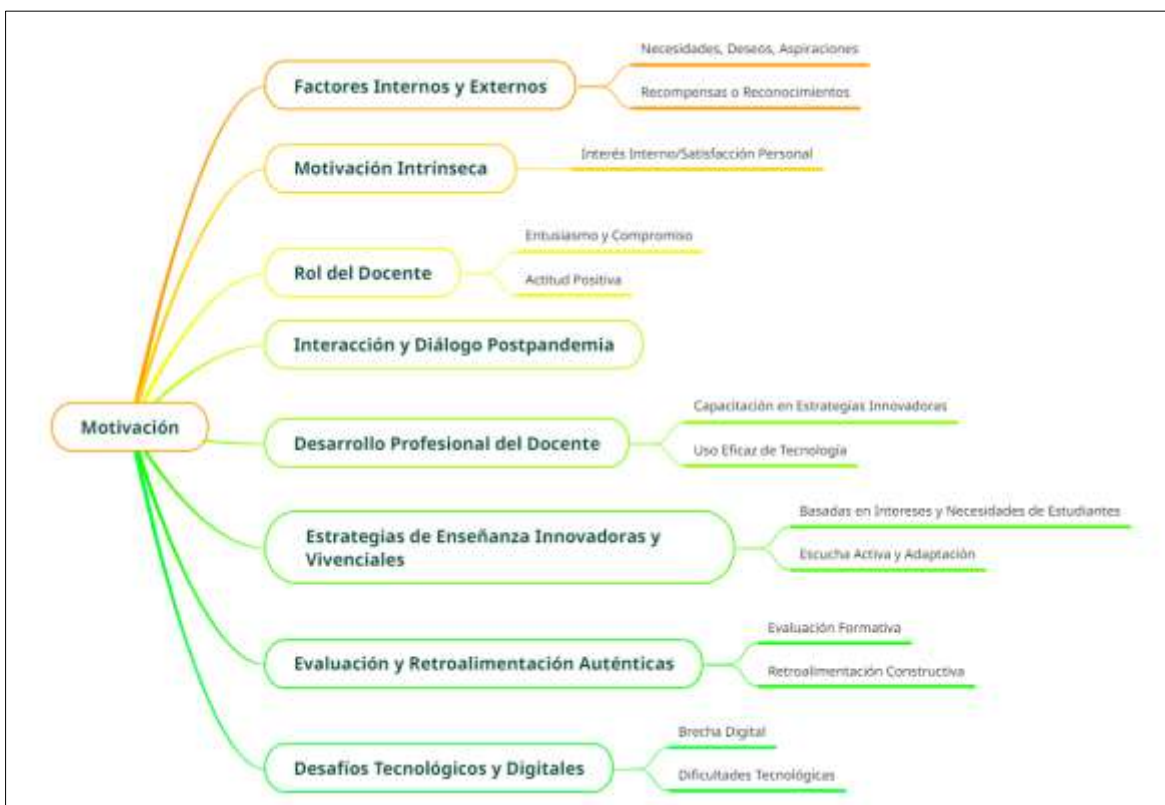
Motivación

Factores Internos y Externos
Necesidades, Deseos, Aspiraciones
Recompensas o Reconocimientos

Motivación Intrínseca
Interés Interno/Satisfacción Personal

Rol del Docente
Entusiasmo y Compromiso
Actitud Positiva

Interacción y Diálogo Postpandemia

Desarrollo Profesional del Docente
Capacitación en Estrategias Innovadoras
Uso Eficaz de Tecnología

Estrategias de Enseñanza Innovadoras y Vivenciales
Basadas en Intereses y Necesidades de Estudiantes
Escucha Activa y Adaptación

Evaluación y Retroalimentación Auténticas
Evaluación Formativa
Retroalimentación Constructiva

Desafíos Tecnológicos y Digitales
Brecha Digital
Dificultades Tecnológicas